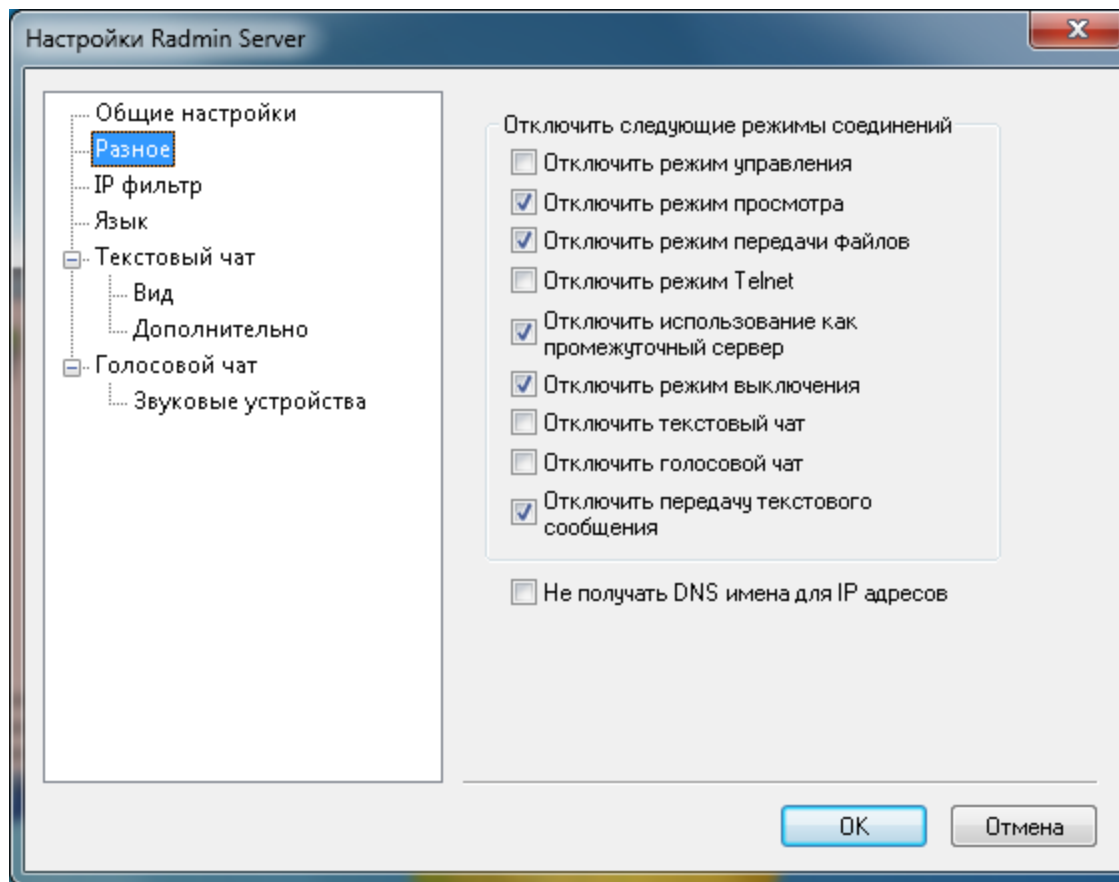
Настройки Radmin Server

Общие настройки
Разное
IP фильтр
Язык
Текстовый чат
Вид
Дополнительно
Голосовой чат
Звуковые устройства

Отключить следующие режимы соединений
Отключить режим управления
Отключить режим просмотра
Отключить режим передачи файлов
Отключить режим Telnet
Отключить использование как промежуточный сервер
Отключить режим выключения
Отключить текстовый чат
Отключить голосовой чат
Отключить передачу текстового сообщения

Не получать DNS имена для IP адресов

OK
Отмена